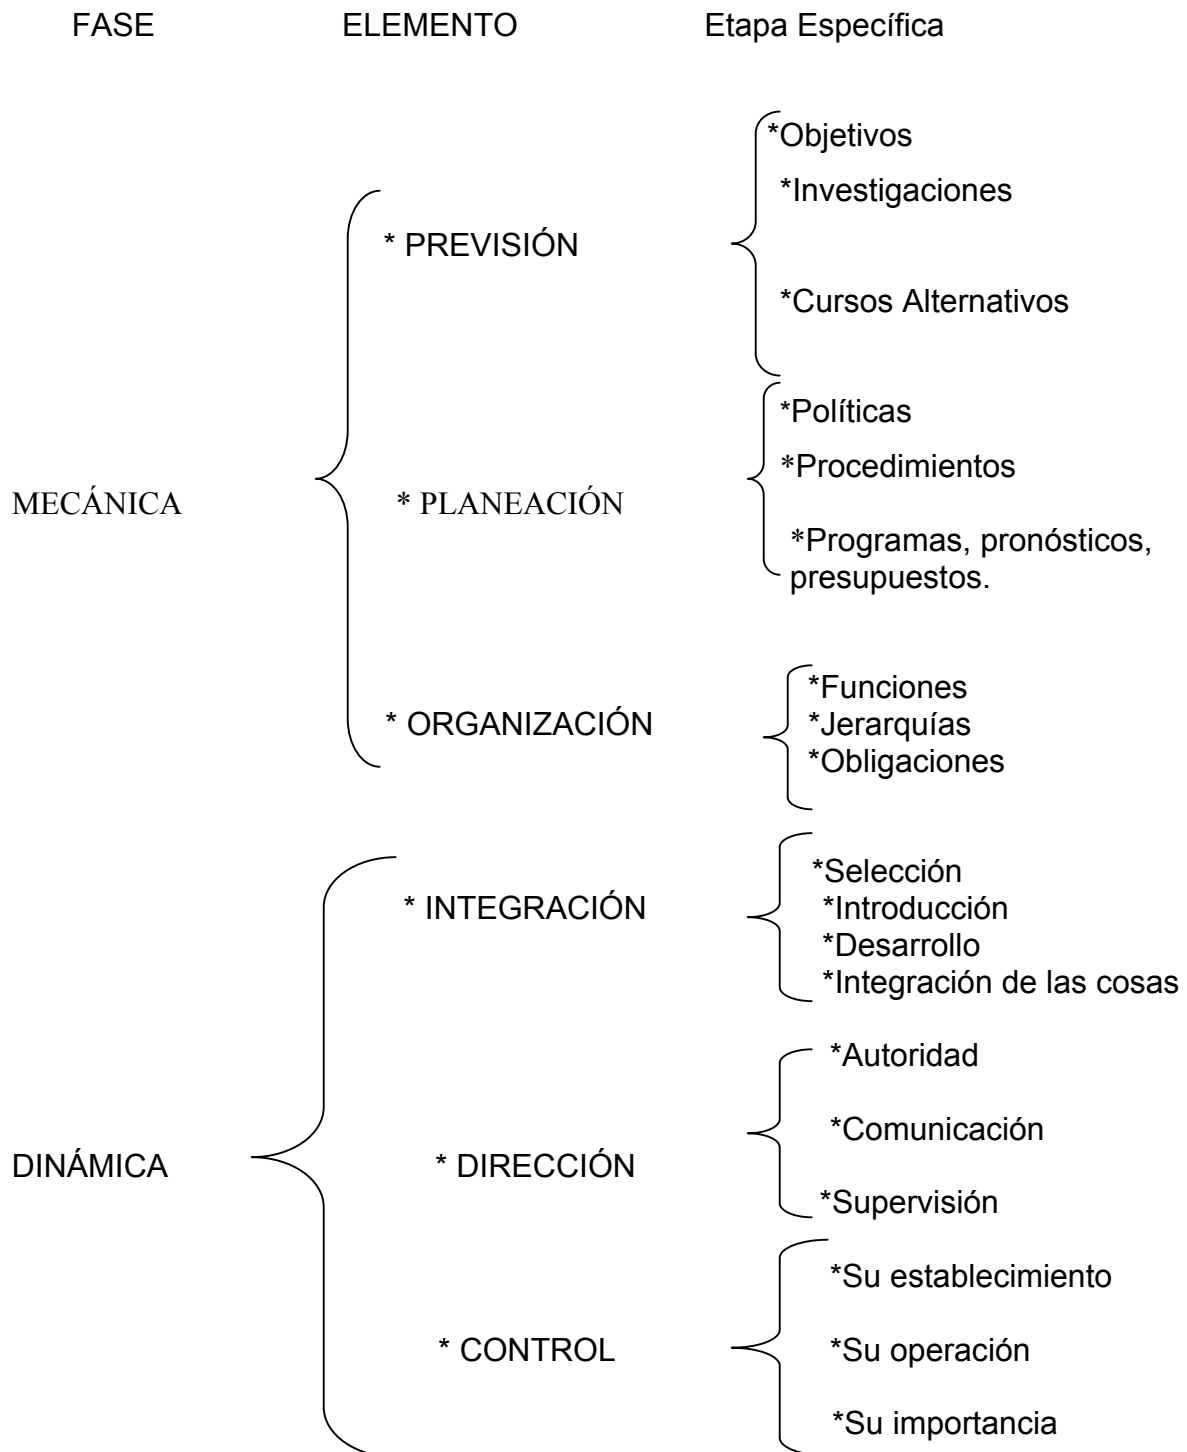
FASE ELEMENTO Etapa Específica

MECÁNICA

* PREVISIÓN

*Objetivos
*Investigaciones
*Cursos Alternativos

* PLANEACIÓN

*Políticas
*Procedimientos
*Programas, pronósticos, presupuestos.

* ORGANIZACIÓN

*Funciones
*Jerarquías
*Obligaciones

DINÁMICA

* INTEGRACIÓN

*Selección
*Introducción
*Desarrollo
*Integración de las cosas

* DIRECCIÓN

*Autoridad
*Comunicación
*Supervisión

* CONTROL

*Su establecimiento
*Su operación
*Su importancia